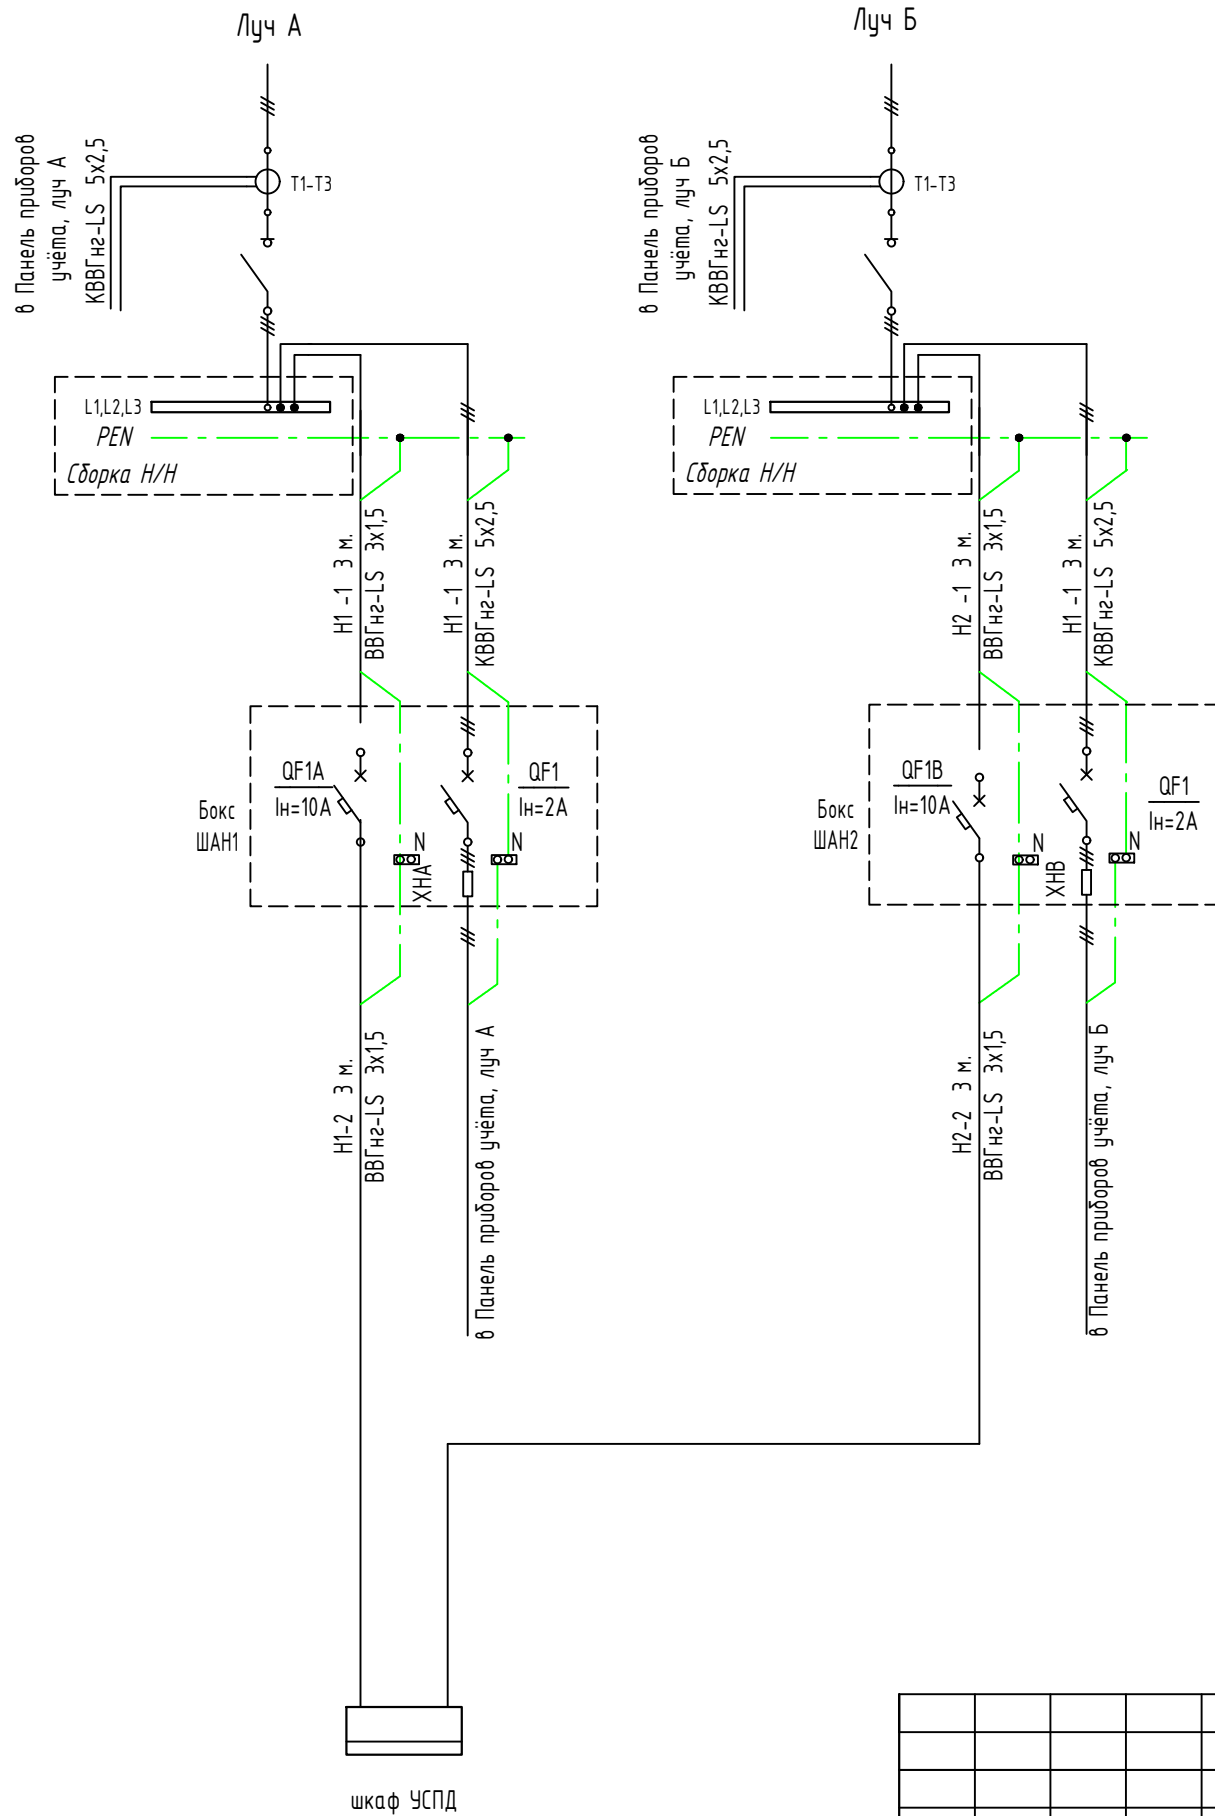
Луч А

Луч Б

в Панель приборов учёта, луч А КВВГнг-LS 5х2,5

T1-T3

в Панель приборов учёта, луч Б КВВГнг-LS 5х2,5

T1-T3

L1,L2,L3
PEN
Сборка Н/Н

L1,L2,L3
PEN
Сборка Н/Н

Н1 -1 3 м. ВВГнг-LS 3х1,5

Н1 -1 3 м. КВВГнг-LS 5х2,5

Н2 -1 3 м. ВВГнг-LS 3х1,5

Н1 -1 3 м. КВВГнг-LS 5х2,5

Бокс ШАН1

QF1A
Iн=10А

QF1
Iн=2А

N
XHA
N

Бокс ШАН2

QF1B
Iн=10А

QF1
Iн=2А

N
XHB
N

Н1-2 3 м. ВВГнг-LS 3х1,5

в Панель приборов учёта, луч А

Н2-2 3 м. ВВГнг-LS 3х1,5

в Панель приборов учёта, луч Б

шкаф УСПД